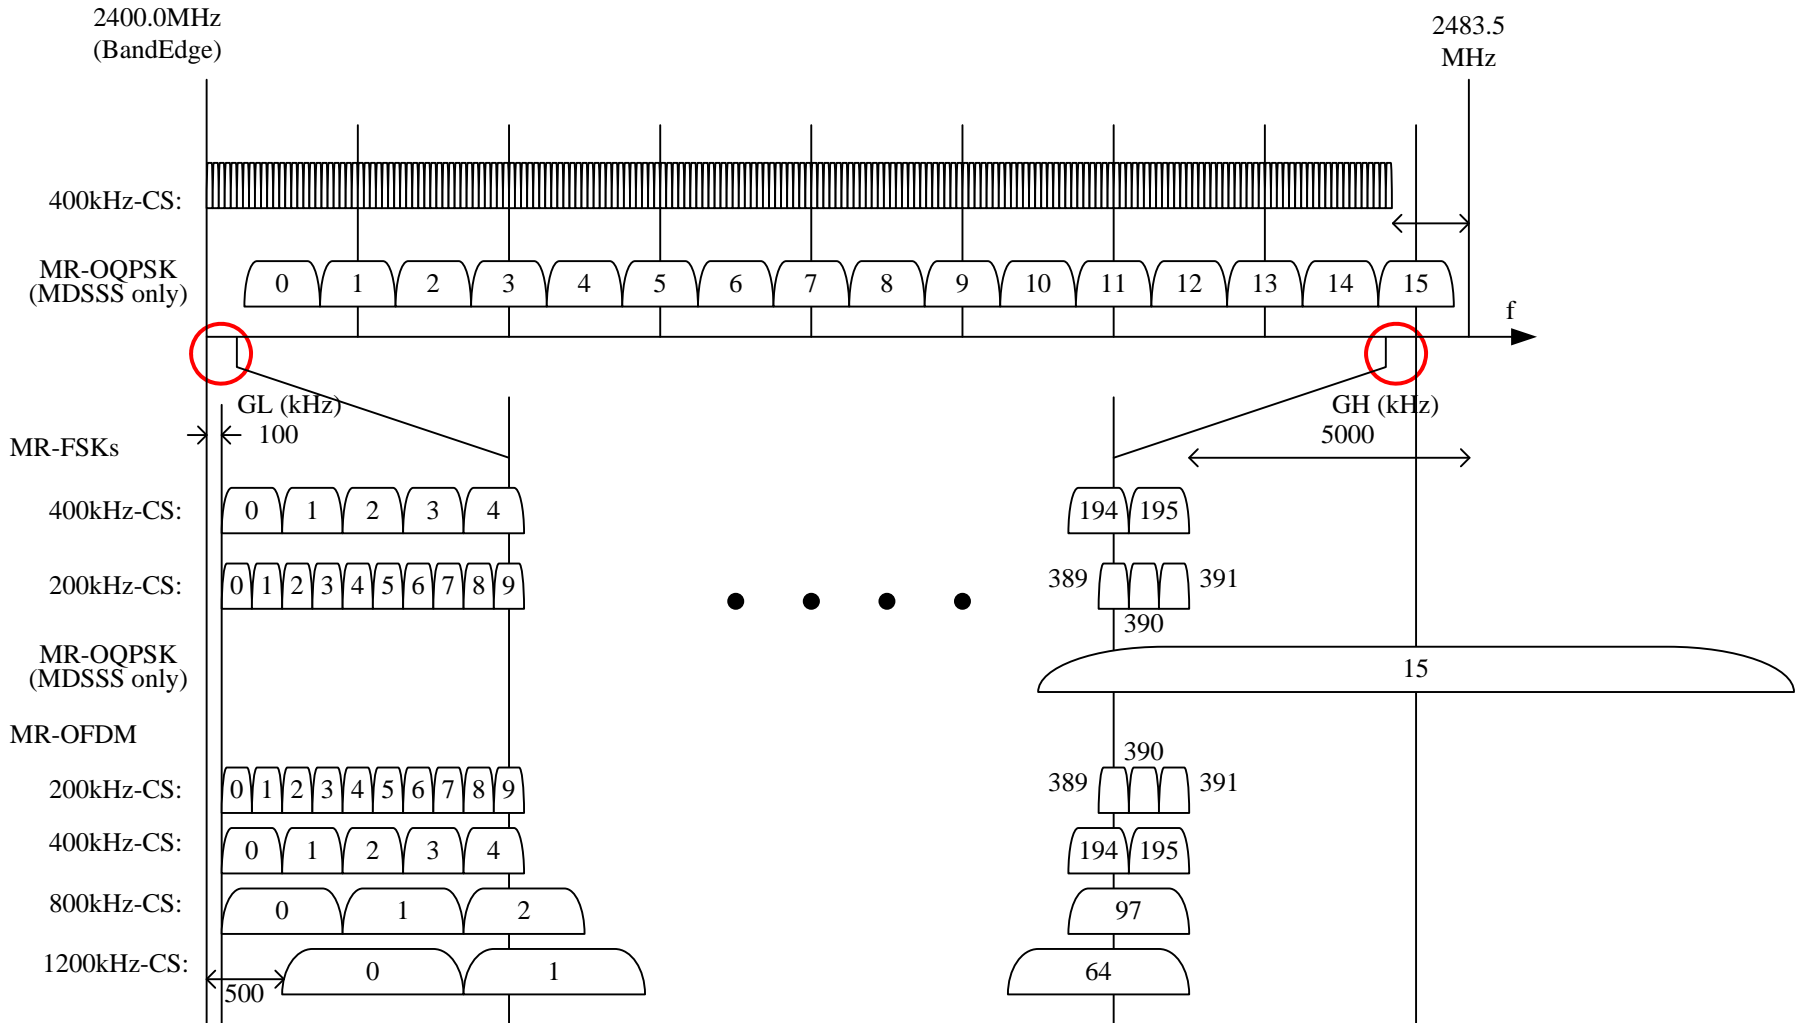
2400.0MHz
(BandEdge)

2483.5
MHz

400kHz-CS:

MR-OQPSK
(MDSSS only)

0 1 2 3 4 5 6 7 8 9 10 11 12 13 14 15

f

GL (kHz)
100

GH (kHz)
5000

MR-FSKs

400kHz-CS:

0 1 2 3 4

194 195

200kHz-CS:

0 1 2 3 4 5 6 7 8 9

389 391
390

MR-OQPSK
(MDSSS only)

15

MR-OFDM

390
200kHz-CS:

0 1 2 3 4 5 6 7 8 9

389 391

400kHz-CS:

0 1 2 3 4

194 195

800kHz-CS:

0 1 2

97

1200kHz-CS:

0 1

64

500